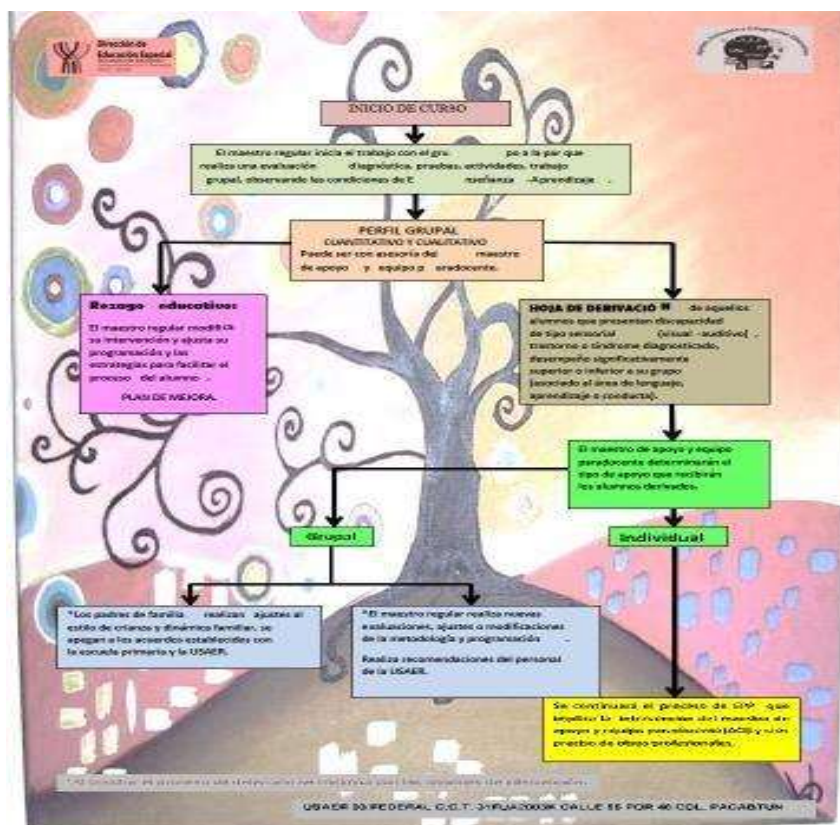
Dirección de Educación Especial

INICIO DE CURSO

El maestro regular inicia el trabajo con el gru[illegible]po a la par que realiza una evaluación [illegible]diagnóstica, pruebas, actividades, trabajo grupal, observando las condiciones de E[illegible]nseñanza -Aprendizaje.

PERFIL GRUPAL
CUANTITATIVO Y CUALITATIVO
Puede ser con asesoría del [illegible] maestro de apoyo y equipo p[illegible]aradocente.

Rezago educativo:
El maestro regular modifica su intervención y ajusta su programación y las estrategias para facilitar el proceso del alumno.
PLAN DE MEJORA.

HOJA DE DERIVACIÓN de aquellos alumnos que presentan discapacidad de tipo sensorial (visual -auditivo), trastorno o síndrome diagnosticado, desempeño significativamente superior o inferior a su grupo (asociado al área de lenguaje, aprendizaje o conducta).

El maestro de apoyo y equipo paradocente determinarán el tipo de apoyo que recibirán los alumnos derivados.

Grupal

Individual

*Los padres de familia realizan ajustes al estilo de crianza y dinámica familiar, se apegan a los acuerdos establecidos con la escuela primaria y la USAER.

*El maestro regular realiza nuevas evaluaciones, ajustes o modificaciones de la metodología y programación.
Realiza recomendaciones del personal de la USAER.

Se continuará el proceso de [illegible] que implica la intervención del maestro de apoyo y equipo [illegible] y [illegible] de otros profesionales.

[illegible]

USAER 30 FEDERAL C.C.T. 31FUA2003R CALLE 55 POR 40 COL. PACABTUN